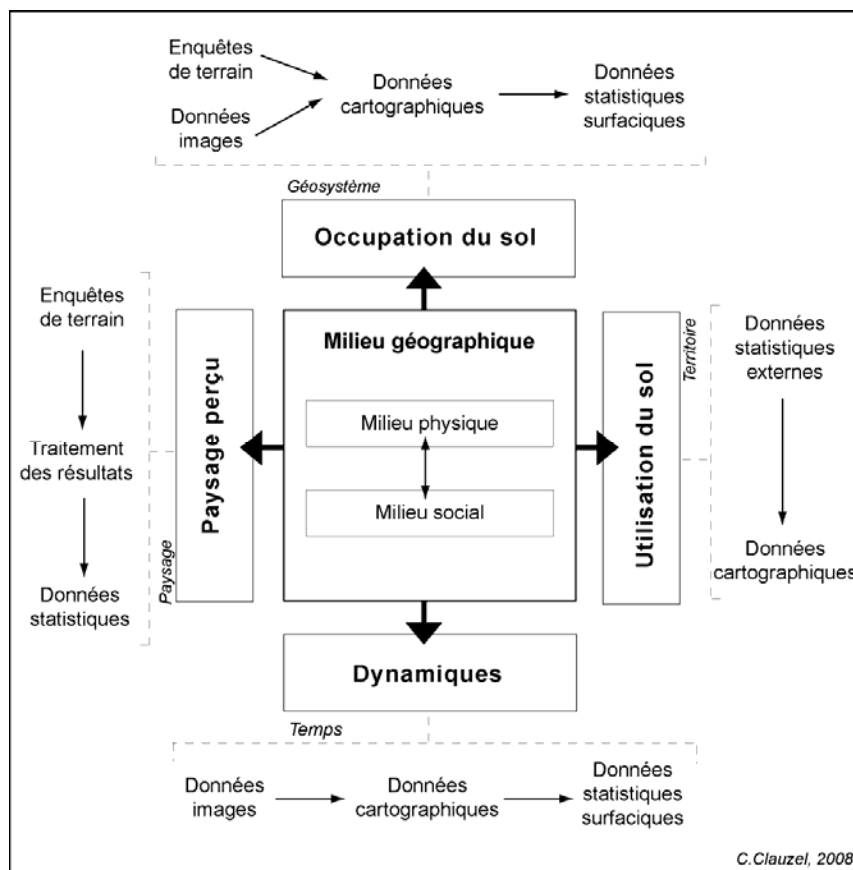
Enquêtes de terrain

Données images

Données cartographiques

Données statistiques surfaciques

Géosystème

Occupation du sol

Enquêtes de terrain

Traitement des résultats

Données statistiques

Paysage

Paysage perçu

Milieu géographique

Milieu physique

Milieu social

Territoire

Utilisation du sol

Données statistiques externes

Données cartographiques

Dynamiques

Temps

Données images

Données cartographiques

Données statistiques surfaciques

C.Clauzel, 2008